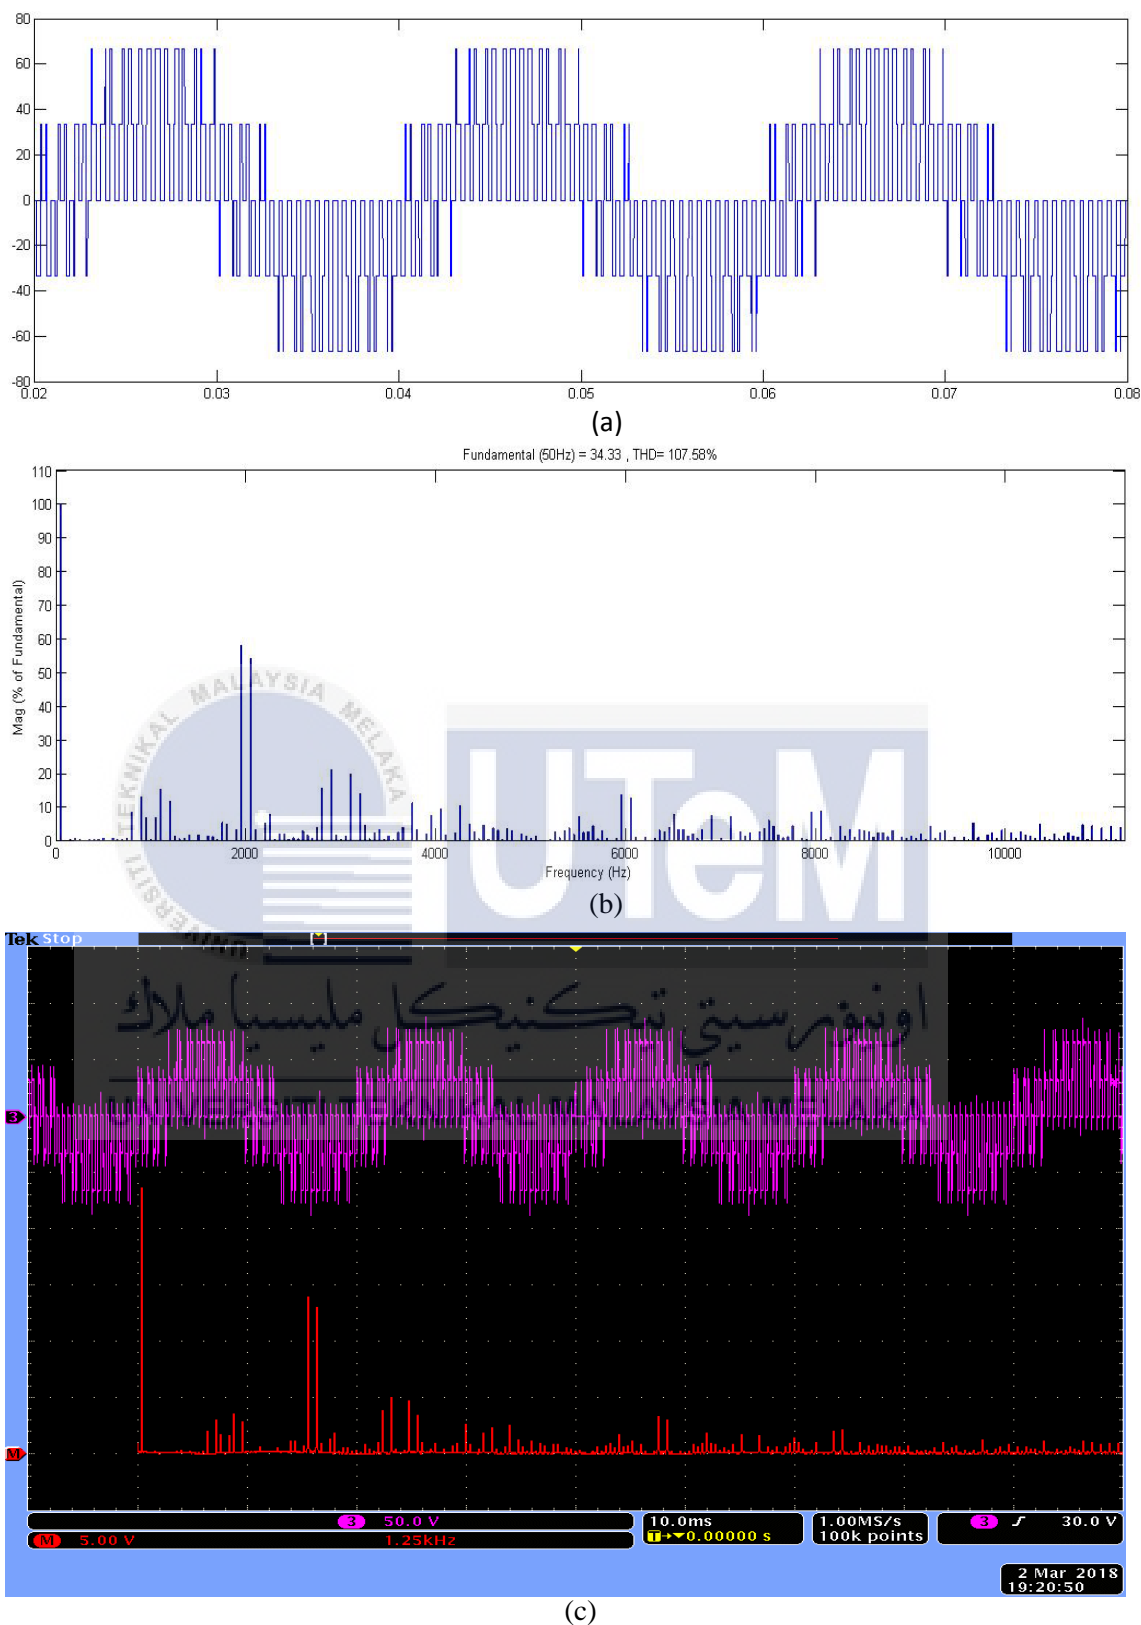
80
60
40
20
0
-20
-40
-60
-80
0.02 0.03 0.04 0.05 0.06 0.07 0.08

(a)

Fundamental (50Hz) = 34.33 , THD= 107.58%

110
100
90
80
70
60
50
40
30
20
10
0

Mag (% of Fundamental)

0 2000 4000 6000 8000 10000

Frequency (Hz)

(b)

UNIVERSITI TEKNIKAL MALAYSIA MELAKA

UTeM

اونيۆرسيتي تيكنيكل مليسيا ملاك

Tek Stop

3

M

3 50.0 V
M 5.00 V 1.25kHz
10.0ms
T→▼0.00000 s
1.00MS/s
100k points
3 ʃ 30.0 V
2 Mar 2018
19:20:50

(c)